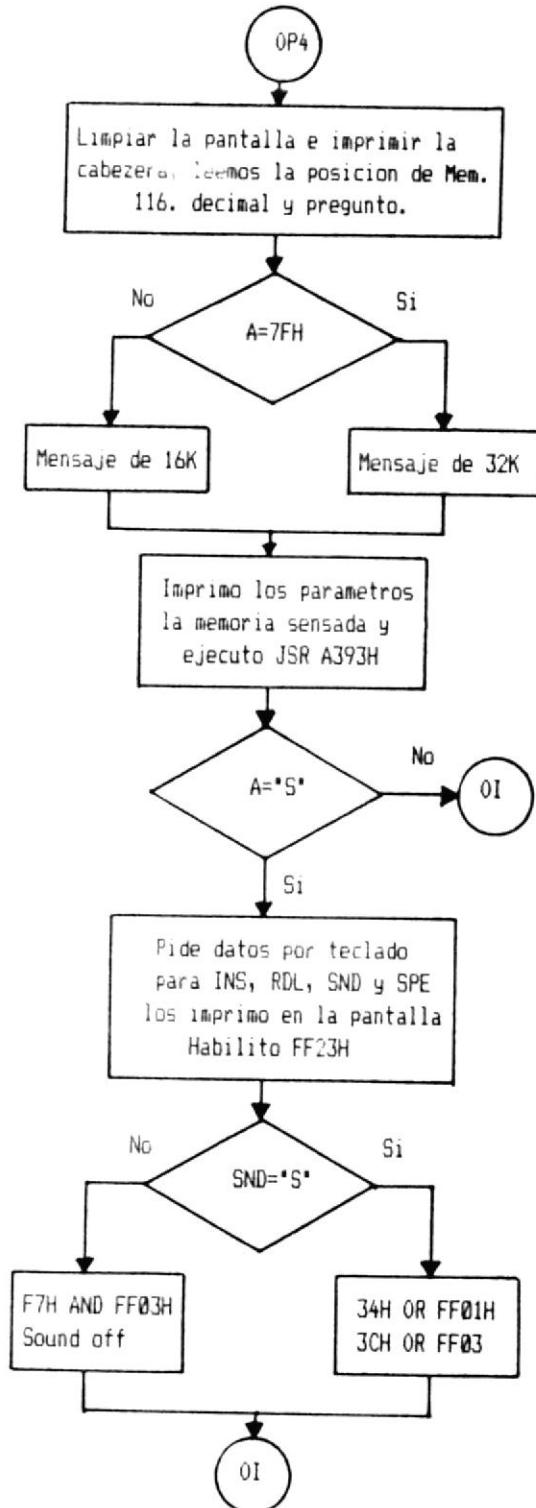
OP4

Limpiar la pantalla e imprimir la cabezera, leemos la posicion de Mem. 116. decimal y pregunto.

No

Si

A=7FH

Mensaje de 16K

Mensaje de 32K

Imprimo los parametros la memoria sensada y ejecuto JSR A393H

No

A="S"

OI

Si

Pide datos por teclado para INS, RDL, SND y SPE los imprimo en la pantalla Habilito FF23H

No

Si

SND="S"

F7H AND FF03H Sound off

34H OR FF01H 3CH OR FF03

OI